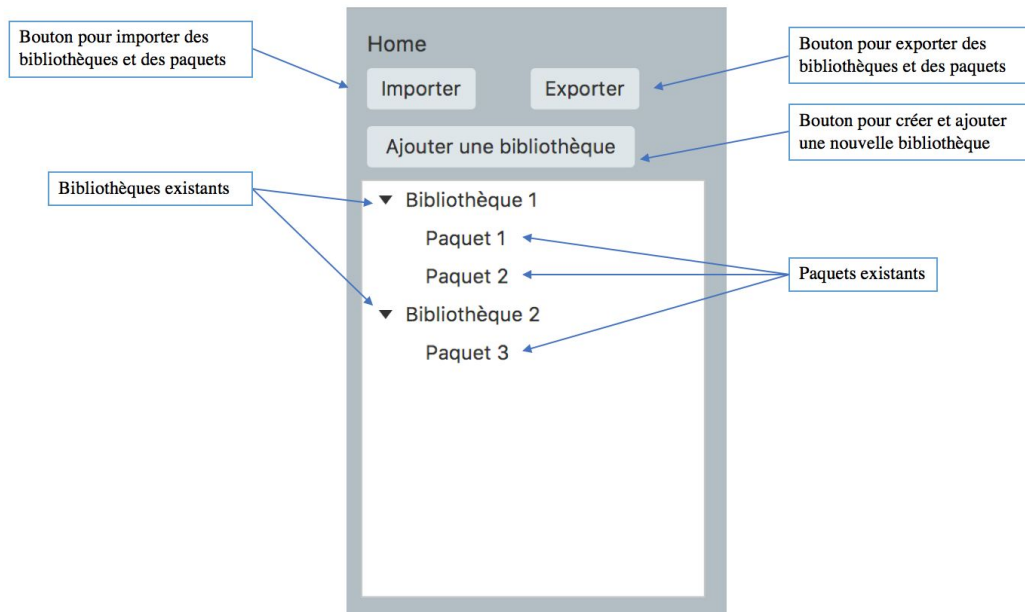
Bouton pour importer des bibliothèques et des paquets

Home

Importer

Exporter

Bouton pour exporter des bibliothèques et des paquets

Ajouter une bibliothèque

Bouton pour créer et ajouter une nouvelle bibliothèque

Bibliothèques existants

Bibliothèque 1

Paquet 1

Paquet 2

Paquets existants

Bibliothèque 2

Paquet 3